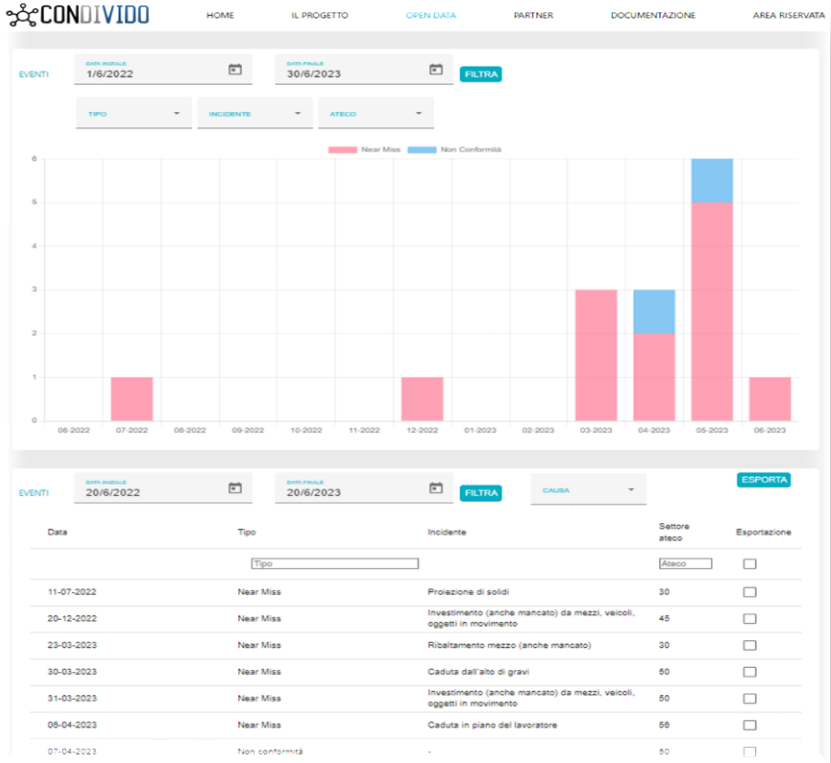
CONDIVIDO

HOME IL PROGETTO OPEN DATA PARTNER DOCUMENTAZIONE AREA RISERVATA

EVENTI DATA INIZIALE 1/6/2022 DATA FINALE 30/6/2023 FILTRA

TIPO INCIDENTE ATECO

Near Miss Non Conformità

6
5
4
3
2
1
0

06-2022 07-2022 08-2022 09-2022 10-2022 11-2022 12-2022 01-2023 02-2023 03-2023 04-2023 05-2023 06-2023

EVENTI DATA INIZIALE 20/6/2022 DATA FINALE 20/6/2023 FILTRA CAUSA ESPORTA

| Data | Tipo | Incidente | Settore ateco | Esportazione |
|---|---|---|---|---|
| | Tipo | | Ateco | |
| 11-07-2022 | Near Miss | Proiezione di solidi | 30 | |
| 20-12-2022 | Near Miss | Investimento (anche mancato) da mezzi, veicoli, oggetti in movimento | 45 | |
| 23-03-2023 | Near Miss | Ribaltamento mezzo (anche mancato) | 30 | |
| 30-03-2023 | Near Miss | Caduta dall'alto di gravi | 50 | |
| 31-03-2023 | Near Miss | Investimento (anche mancato) da mezzi, veicoli, oggetti in movimento | 50 | |
| 06-04-2023 | Near Miss | Caduta in piano del lavoratore | 56 | |
| 07-04-2023 | Non conformità | - | 50 | |